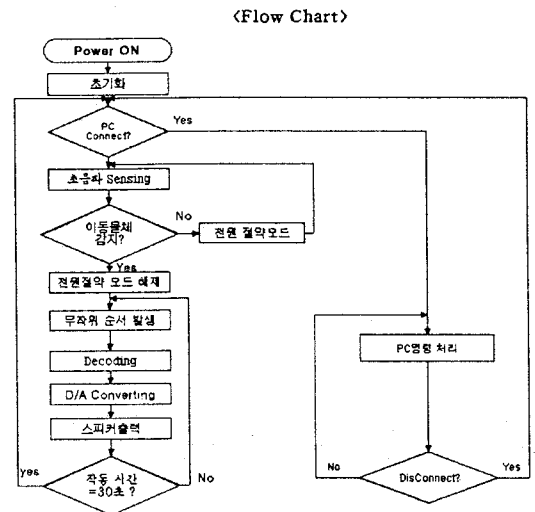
〈Flow Chart〉

Power ON

초기화

PC Connect?

Yes

초음파 Sensing

이동물체 감지?

No

전원 절약모드

Yes

전원절약 오드 해제

무작위 순서 발생

Decoding

D/A Converting

스피커출력

yes

작동 시간 =30초 ?

No

PC명령 처리

No

DisConnect?

Yes